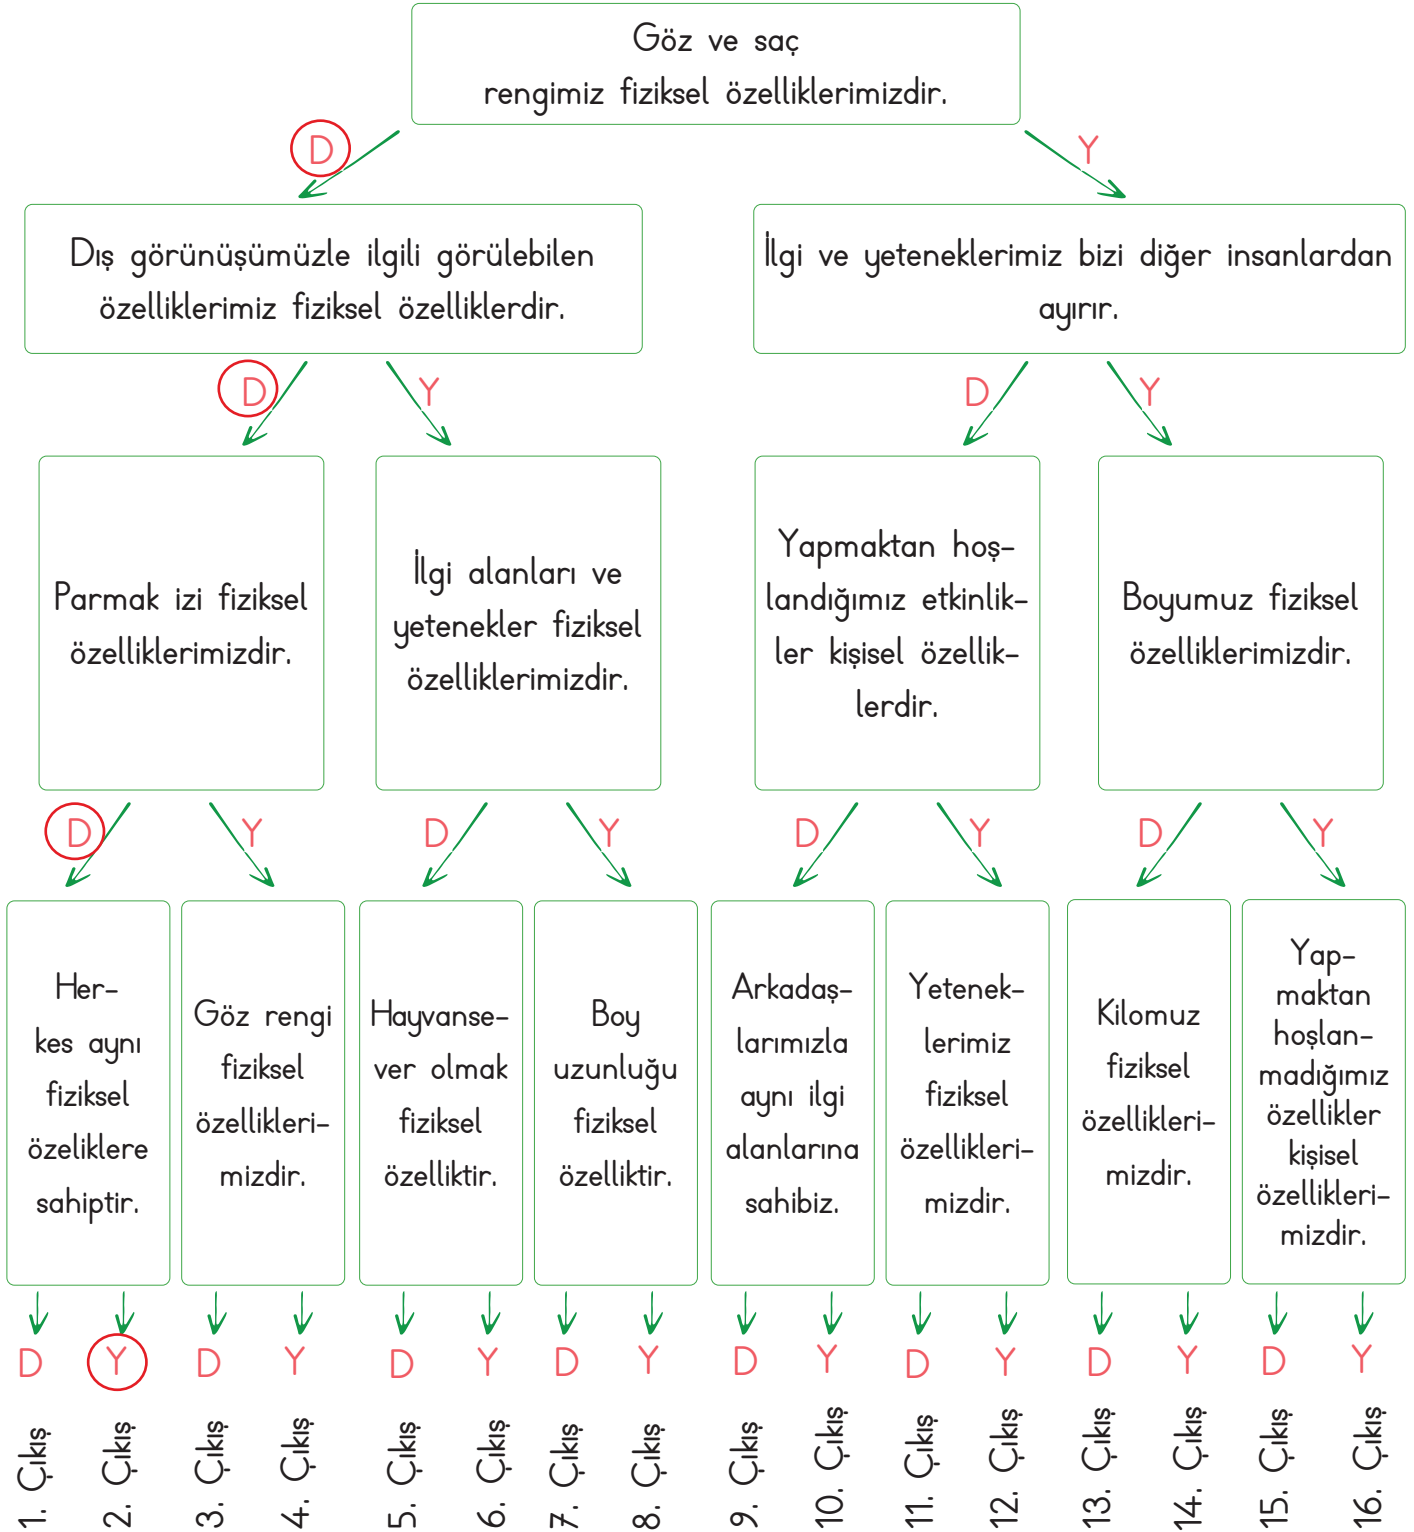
Göz ve saç rengimiz fiziksel özelliklerimizdir.

D

Y

Dış görünüşümüzle ilgili görülebilen özelliklerimiz fiziksel özelliklerdir.

İlgi ve yeteneklerimiz bizi diğer insanlardan ayırır.

D

Y

D

Y

Parmak izi fiziksel özelliklerimizdir.

İlgi alanları ve yetenekler fiziksel özelliklerimizdir.

Yapmaktan hoşlandığımız etkinlikler kişisel özelliklerdir.

Boyumuz fiziksel özelliklerimizdir.

D

Y

D

Y

D

Y

D

Y

Herkes aynı fiziksel özeliklere sahiptir.

Göz rengi fiziksel özelliklerimizdir.

Hayvansever olmak fiziksel özelliktir.

Boy uzunluğu fiziksel özelliktir.

Arkadaşlarımızla aynı ilgi alanlarına sahibiz.

Yeteneklerimiz fiziksel özelliklerimizdir.

Kilomuz fiziksel özelliklerimizdir.

Yapmaktan hoşlanmadığımız özellikler kişisel özelliklerimizdir.

D Y D Y D Y D Y D Y D Y D Y D Y

1. Çıkış 2. Çıkış 3. Çıkış 4. Çıkış 5. Çıkış 6. Çıkış 7. Çıkış 8. Çıkış 9. Çıkış 10. Çıkış 11. Çıkış 12. Çıkış 13. Çıkış 14. Çıkış 15. Çıkış 16. Çıkış